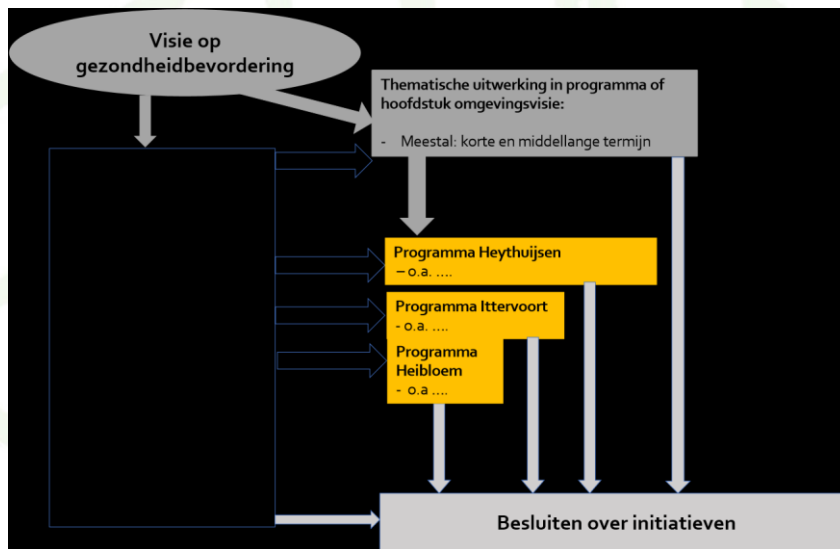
Visie op gezondheidbevordering

Thematische uitwerking in programma of hoofdstuk omgevingsvisie:

- Meestal: korte en middellange termijn

Programma Heythuijsen
– o.a. ....

Programma Ittervoort
- o.a. ....

Programma Heibloem
- o.a ....

Besluiten over initiatieven